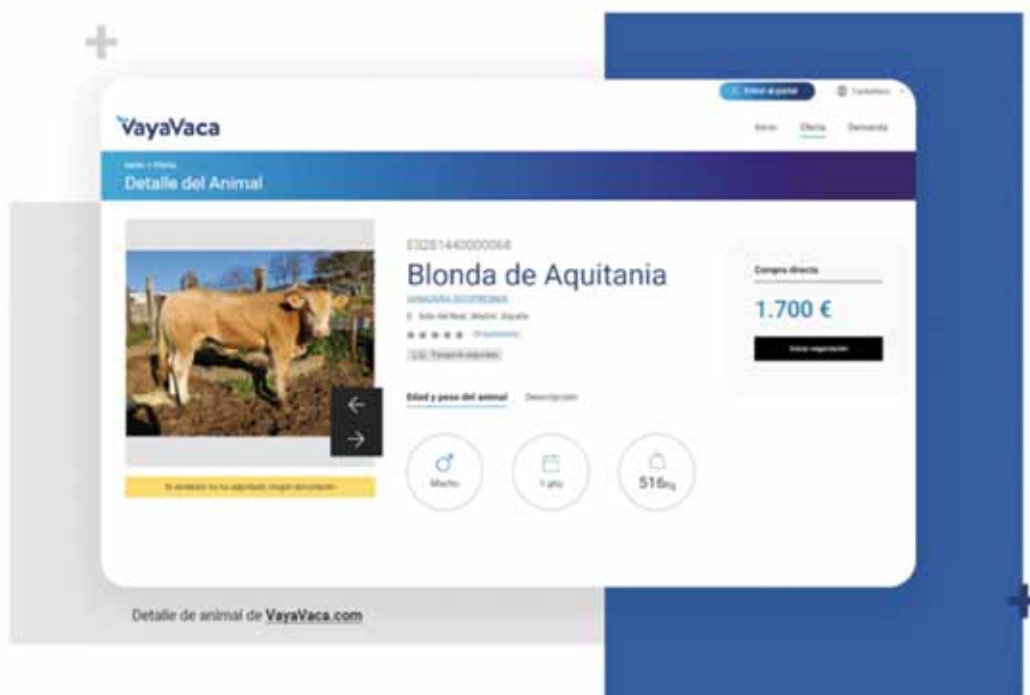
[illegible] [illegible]

VayaVaca

Inicio Oferta Demanda

Inicio > Oferta
Detalle del Animal

ES0814400000068
Blonda de Aquitania
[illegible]
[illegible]
★★★★★ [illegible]
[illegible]

Compra directa
1.700 €
Iniciar negociación

Edad y peso del animal Descripción

Macho
1 año
516Kg

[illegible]

Detalle de animal de VayaVaca.com